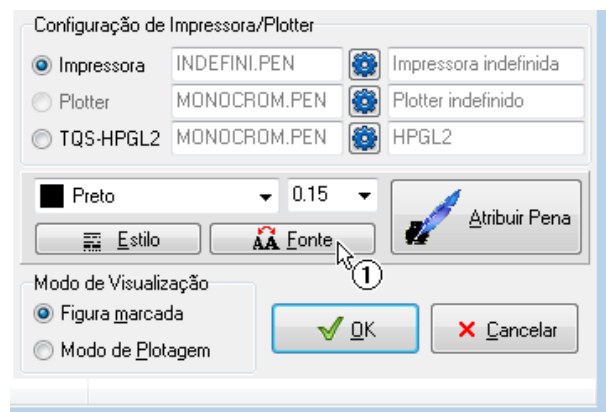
Configuração de Impressora/Plotter

Impressora INDEFINI.PEN Impressora indefinida

Plotter MONOCROM.PEN Plotter indefinido

TQS-HPGL2 MONOCROM.PEN HPGL2

Preto 0.15

Estilo

Fonte

Atribuir Pena

1

Modo de Visualização

Figura marcada

Modo de Plotagem

OK

Cancelar